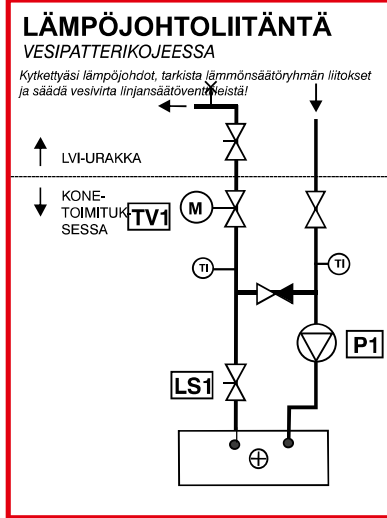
LÄMPÖJOHTOLIITÄNTÄ
VESIPATTERIKOJEESSA

Kytkettyäsi lämpöjohdot, tarkista lämmönsäätöryhmän liitokset ja säädä vesivirta linjansäätöventtiileistä!

LVI-URAKKA

KONE-
TOIMITUKSESSA

TV1

M

TI

TI

P1

LS1